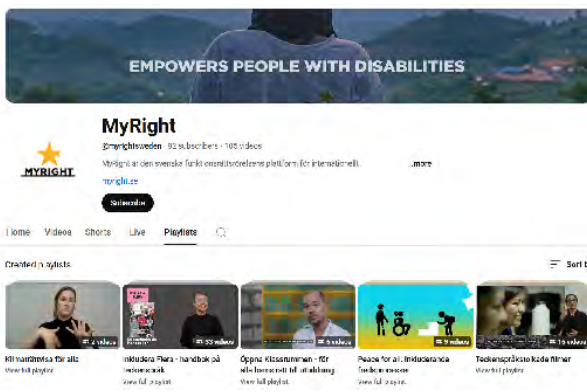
EMPOWERS PEOPLE WITH DISABILITIES

MYRIGHT

MyRight

@myrightsweden · 92 subscribers · 105 videos

MyRight är den svenska funktionsrättsrörelsens plattform för internationell ...more

myright.se

Subscribe

Home Videos Shorts Live Playlists

Created playlists

Sort by

4 videos
Klimatkrisen för alla
View full playlist

33 videos
Inkludera Flera - handbok på teckenspråk
View full playlist

5 videos
Öppna Klassrummen - för alla barns rätt till utbildning
View full playlist

9 videos
Peace for all. Inkluderande fredsprocesser
View full playlist

15 videos
Teckenspråkstolkade filmer
View full playlist